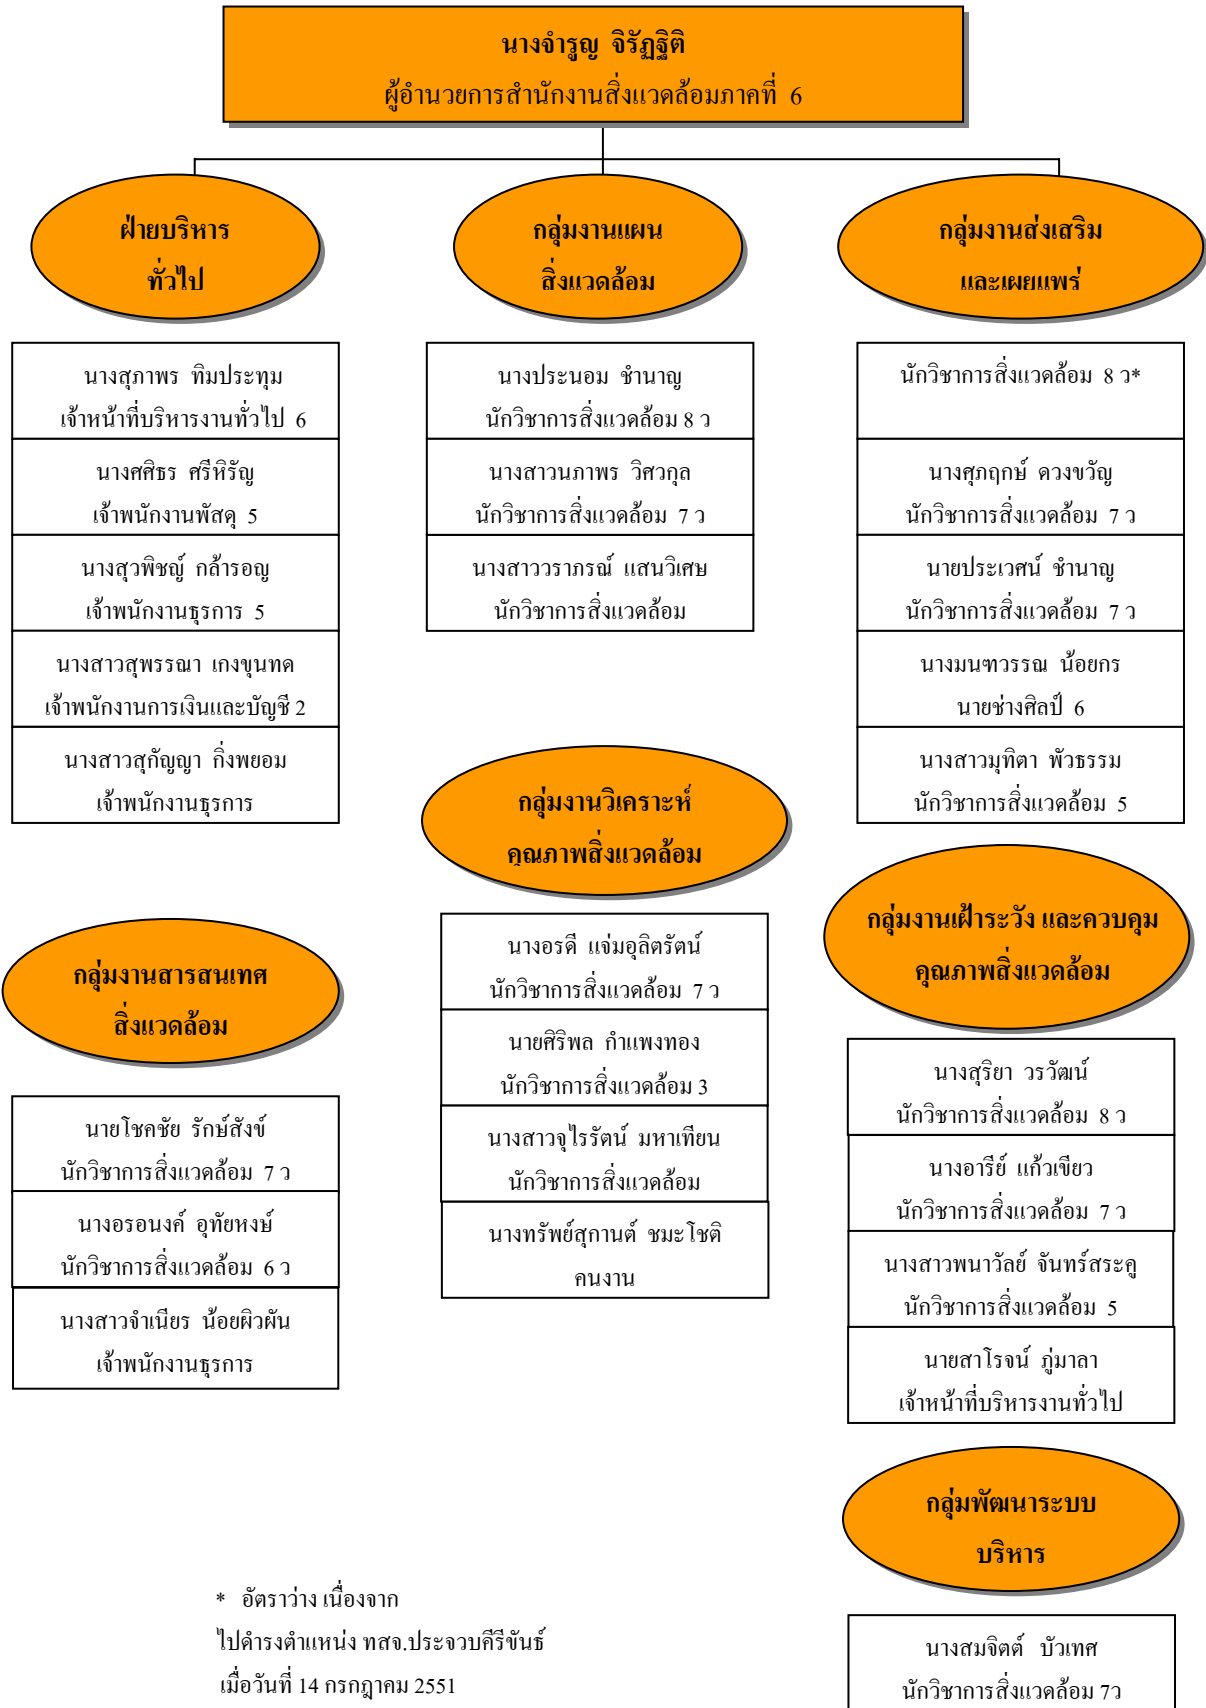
นางจำรูญ จิรัฏฐิติ
ผู้อำนวยการสำนักงานสิ่งแวดล้อมภาคที่ 6

ฝ่ายบริหาร
ทั่วไป

กลุ่มงานแผน
สิ่งแวดล้อม

กลุ่มงานส่งเสริม
และเผยแพร่

นางสุภาพร ทิมประทุม
เจ้าหน้าที่บริหารงานทั่วไป 6

นางศศิธร ศรีหิรัญ
เจ้าพนักงานพัสดุ 5

นางสุวพิชญ์ กล้ารอญ
เจ้าพนักงานธุรการ 5

นางสาวสุพรรณา เกงขุนทด
เจ้าพนักงานการเงินและบัญชี 2

นางสาวสุกัญญา กิ่งพยอม
เจ้าพนักงานธุรการ

นางประนอม ชำนาญ
นักวิชาการสิ่งแวดล้อม 8 ว

นางสาวนภาพร วิศวกุล
นักวิชาการสิ่งแวดล้อม 7 ว

นางสาววราภรณ์ แสนวิเศษ
นักวิชาการสิ่งแวดล้อม

นักวิชาการสิ่งแวดล้อม 8 ว*

นางศุภฤกษ์ ดวงขวัญ
นักวิชาการสิ่งแวดล้อม 7 ว

นายประเวศน์ ชำนาญ
นักวิชาการสิ่งแวดล้อม 7 ว

นางมนฑวรรณ น้อยกร
นายช่างศิลป์ 6

นางสาวมุทิตา พัวธรรม
นักวิชาการสิ่งแวดล้อม 5

กลุ่มงานวิเคราะห์
คุณภาพสิ่งแวดล้อม

กลุ่มงานเฝ้าระวัง และควบคุม
คุณภาพสิ่งแวดล้อม

กลุ่มงานสารสนเทศ
สิ่งแวดล้อม

นางอรดี แจ่มอุลิตรัตน์
นักวิชาการสิ่งแวดล้อม 7 ว

นายศิริพล กำแพงทอง
นักวิชาการสิ่งแวดล้อม 3

นางสาวจุไรรัตน์ มหาเทียน
นักวิชาการสิ่งแวดล้อม

นางทรัพย์สุกานต์ ชมะโชติ
คนงาน

นายโชคชัย รักษ์สังข์
นักวิชาการสิ่งแวดล้อม 7 ว

นางอรองค์ อุทัยหงษ์
นักวิชาการสิ่งแวดล้อม 6 ว

นางสาวจำเนียร น้อยผิวผัน
เจ้าพนักงานธุรการ

นางสุริยา วรวัฒน์
นักวิชาการสิ่งแวดล้อม 8 ว

นางอารีย์ แก้วเขียว
นักวิชาการสิ่งแวดล้อม 7 ว

นางสาวพนาวัลย์ จันทร์สระคู
นักวิชาการสิ่งแวดล้อม 5

นายสาโรจน์ ภู่มาลา
เจ้าหน้าที่บริหารงานทั่วไป

กลุ่มพัฒนาระบบ
บริหาร

* อัตราว่าง เนื่องจาก
ไปดำรงตำแหน่ง ทสจ.ประจวบคีรีขันธ์
เมื่อวันที่ 14 กรกฎาคม 2551

นางสมจิตต์ บัวเทศ
นักวิชาการสิ่งแวดล้อม 7ว